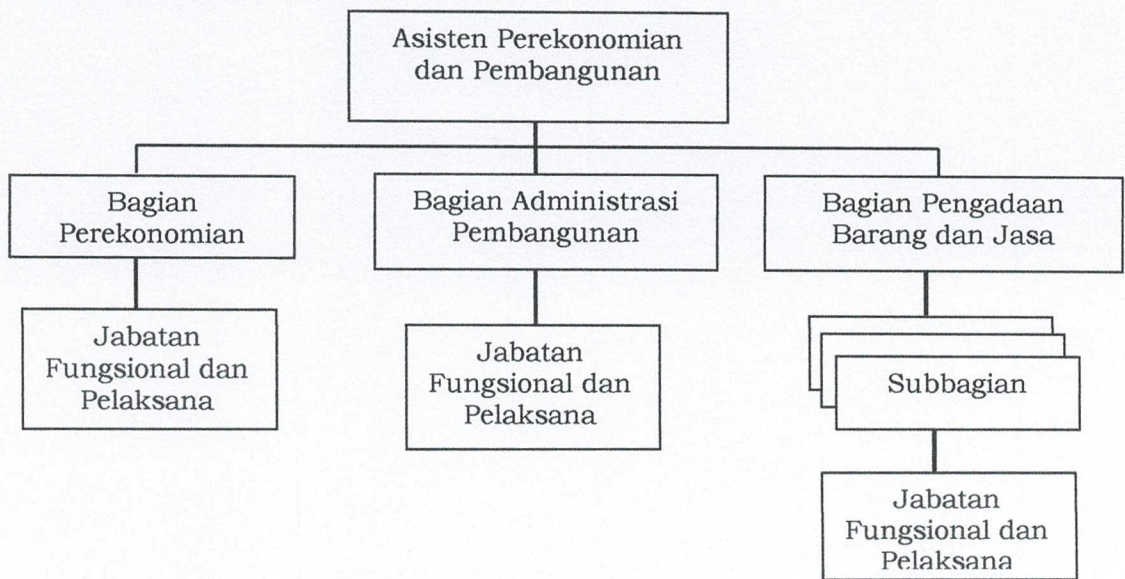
Asisten Perekonomian dan Pembangunan

Bagian Perekonomian

Bagian Administrasi Pembangunan

Bagian Pengadaan Barang dan Jasa

Jabatan Fungsional dan Pelaksana

Jabatan Fungsional dan Pelaksana

Subbagian

Jabatan Fungsional dan Pelaksana